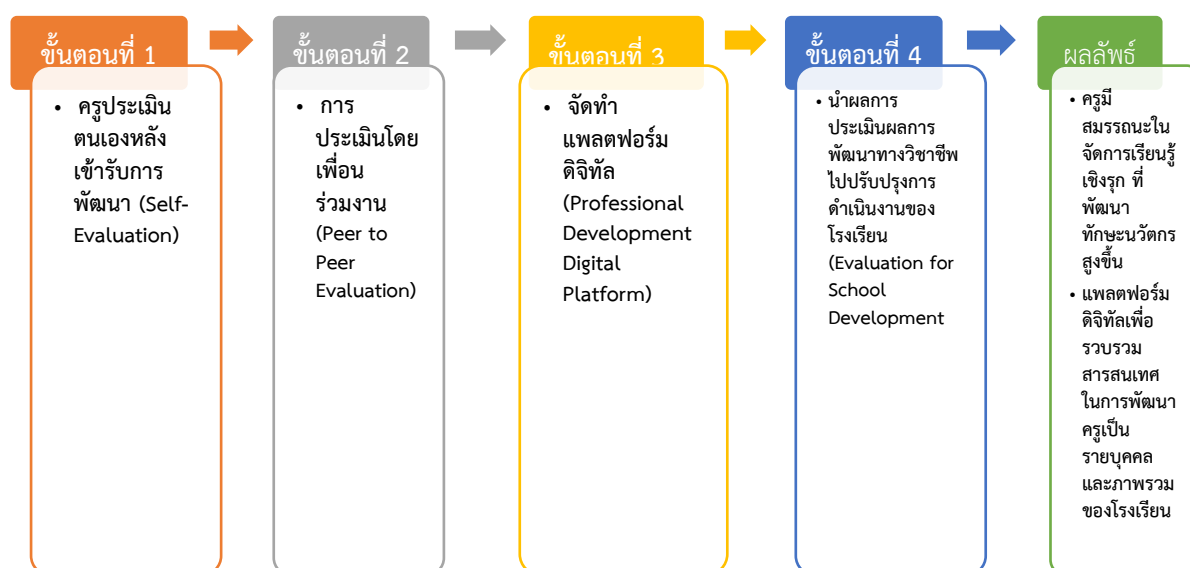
ขั้นตอนที่ 1

• ครูประเมินตนเองหลังเข้ารับการพัฒนา (Self-Evaluation)

ขั้นตอนที่ 2

• การประเมินโดยเพื่อนร่วมงาน (Peer to Peer Evaluation)

ขั้นตอนที่ 3

• จัดทำแพลตฟอร์มดิจิทัล (Professional Development Digital Platform)

ขั้นตอนที่ 4

• นำผลการประเมินผลการพัฒนาทางวิชาชีพไปปรับปรุงการดำเนินงานของโรงเรียน (Evaluation for School Development

ผลลัพธ์

• ครูมีสมรรถนะในจัดการเรียนรู้เชิงรุก ที่พัฒนาทักษะนวัตกรสูงขึ้น
• แพลตฟอร์มดิจิทัลเพื่อรวบรวมสารสนเทศในการพัฒนาครูเป็นรายบุคคลและภาพรวมของโรงเรียน